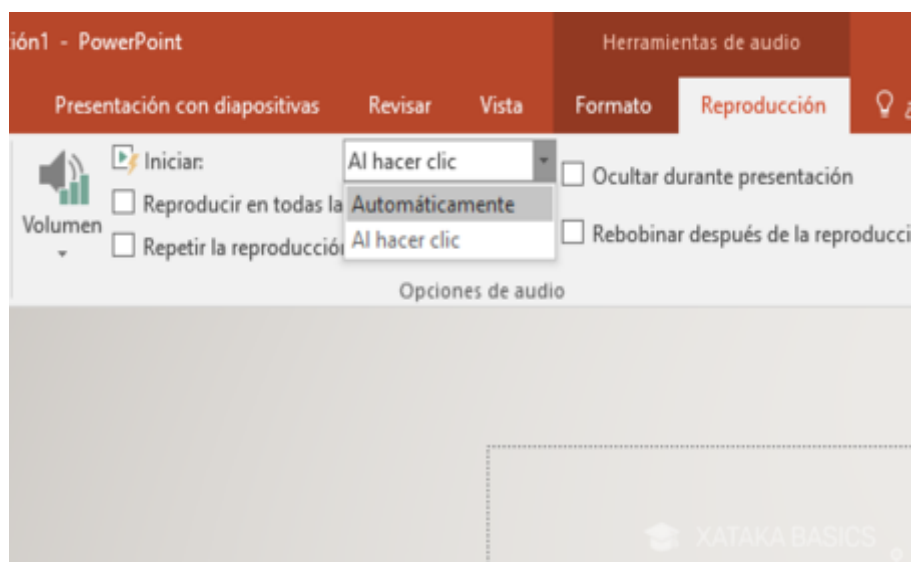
ión1 - PowerPoint
Herramientas de audio
Presentación con diapositivas Revisar Vista Formato Reproducción ¿

Iniciar: Al hacer clic
Reproducir en todas la Automáticamente
Volumen
Repetir la reproducció Al hacer clic
Ocultar durante presentación
Rebobinar después de la reproducci
Opciones de audio

XATAKA BASICS